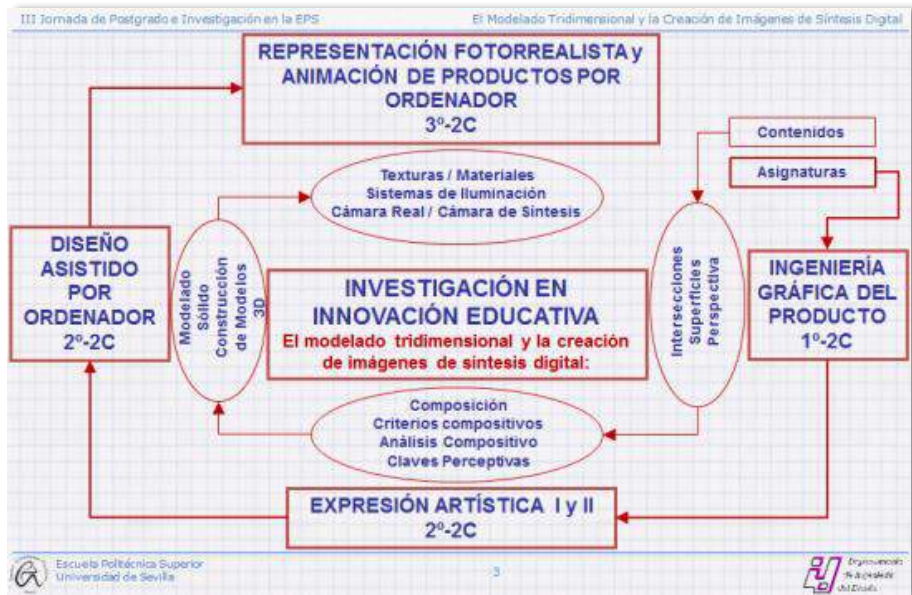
III Jornada de Postgrado e Investigación en la EPS

El Modelado Tridimensional y la Creación de Imágenes de Síntesis Digital

REPRESENTACIÓN FOTORREALISTA y ANIMACIÓN DE PRODUCTOS POR ORDENADOR
3º-2C

Contenidos

Asignaturas

Texturas / Materiales
Sistemas de Iluminación
Cámara Real / Cámara de Síntesis

DISEÑO ASISTIDO POR ORDENADOR
2º-2C

Modelado Sólido
Construcción de Modelos 3D

INVESTIGACIÓN EN INNOVACIÓN EDUCATIVA
El modelado tridimensional y la creación de imágenes de síntesis digital:

Intersecciones
Superficies
Perspectiva

INGENIERÍA GRÁFICA DEL PRODUCTO
1º-2C

Composición
Criterios compositivos
Análisis Compositivo
Claves Perceptivas

EXPRESIÓN ARTÍSTICA I y II
2º-2C

Escuela Politécnica Superior
Universidad de Sevilla

3

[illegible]